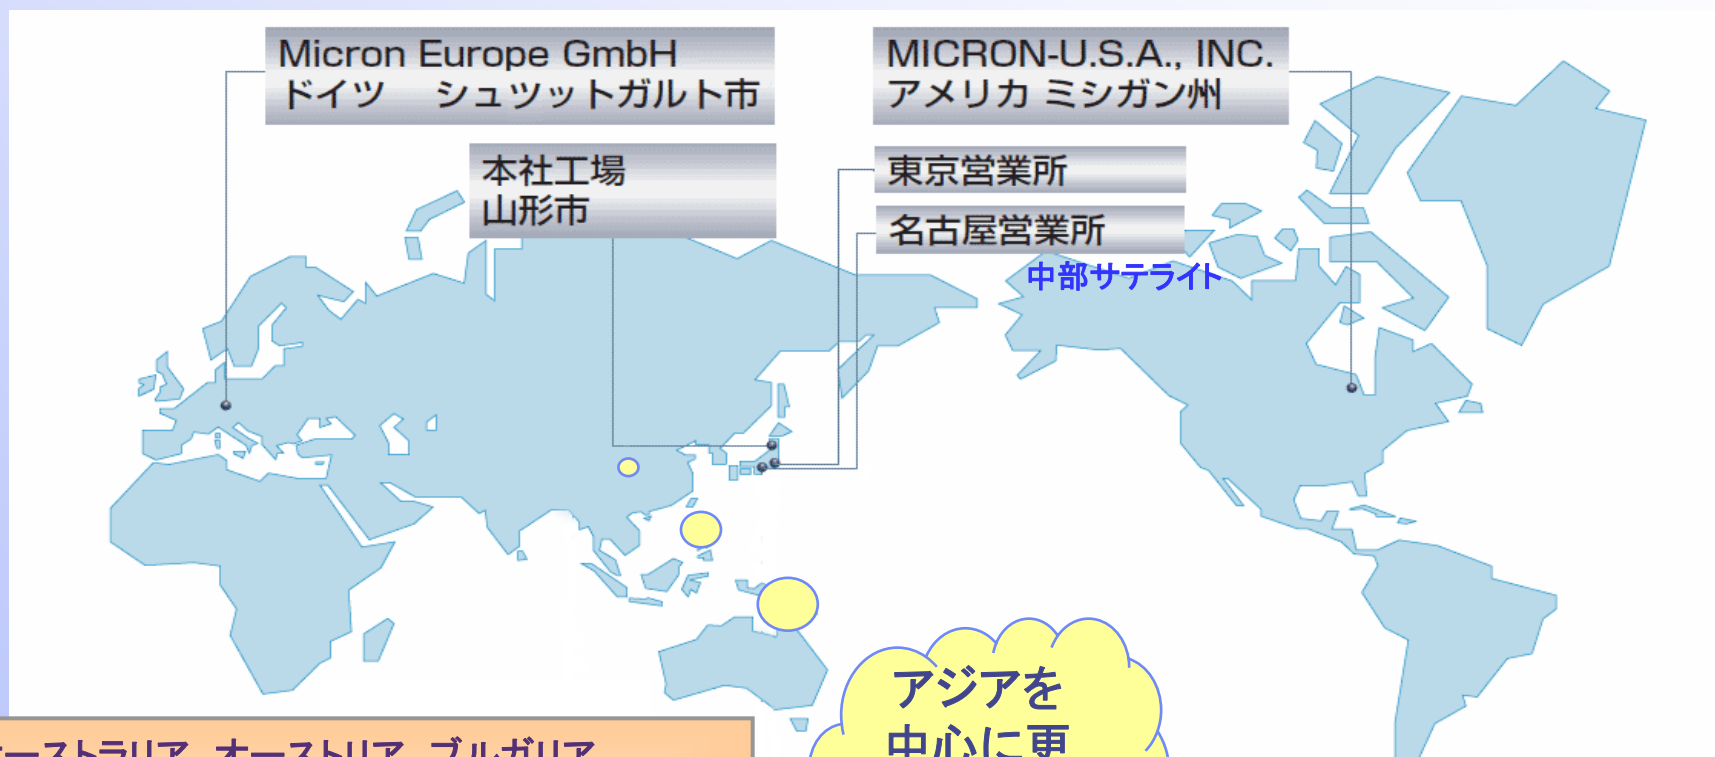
Micron Europe GmbH
ドイツ　シュツットガルト市

MICRON-U.S.A., INC.
アメリカ ミシガン州

本社工場
山形市

東京営業所

名古屋営業所

中部サテライト

アジアを
中心に更

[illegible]ーストラリア　オーストリア　ブルガリア